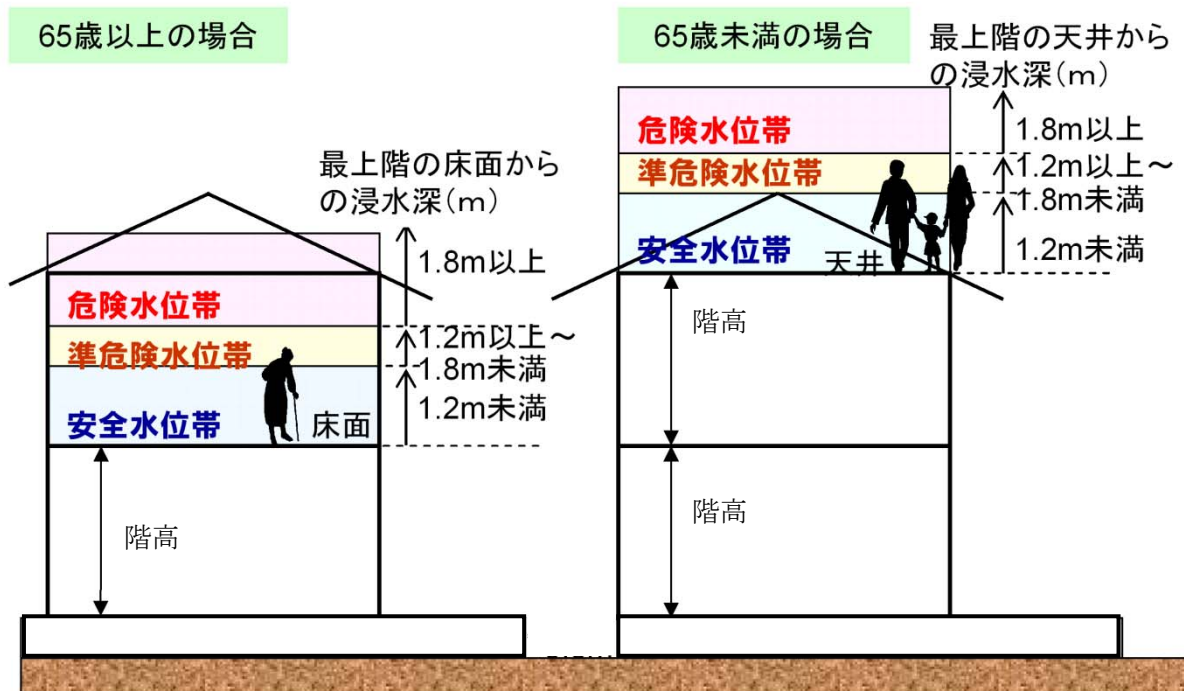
65歳以上の場合

最上階の床面からの浸水深(m)

1.8m以上

危険水位帯

1.2m以上～1.8m未満

準危険水位帯

1.2m未満

安全水位帯

床面

階高

65歳未満の場合

最上階の天井からの浸水深(m)

危険水位帯

1.8m以上

準危険水位帯

1.2m以上～1.8m未満

安全水位帯

1.2m未満

天井

階高

階高